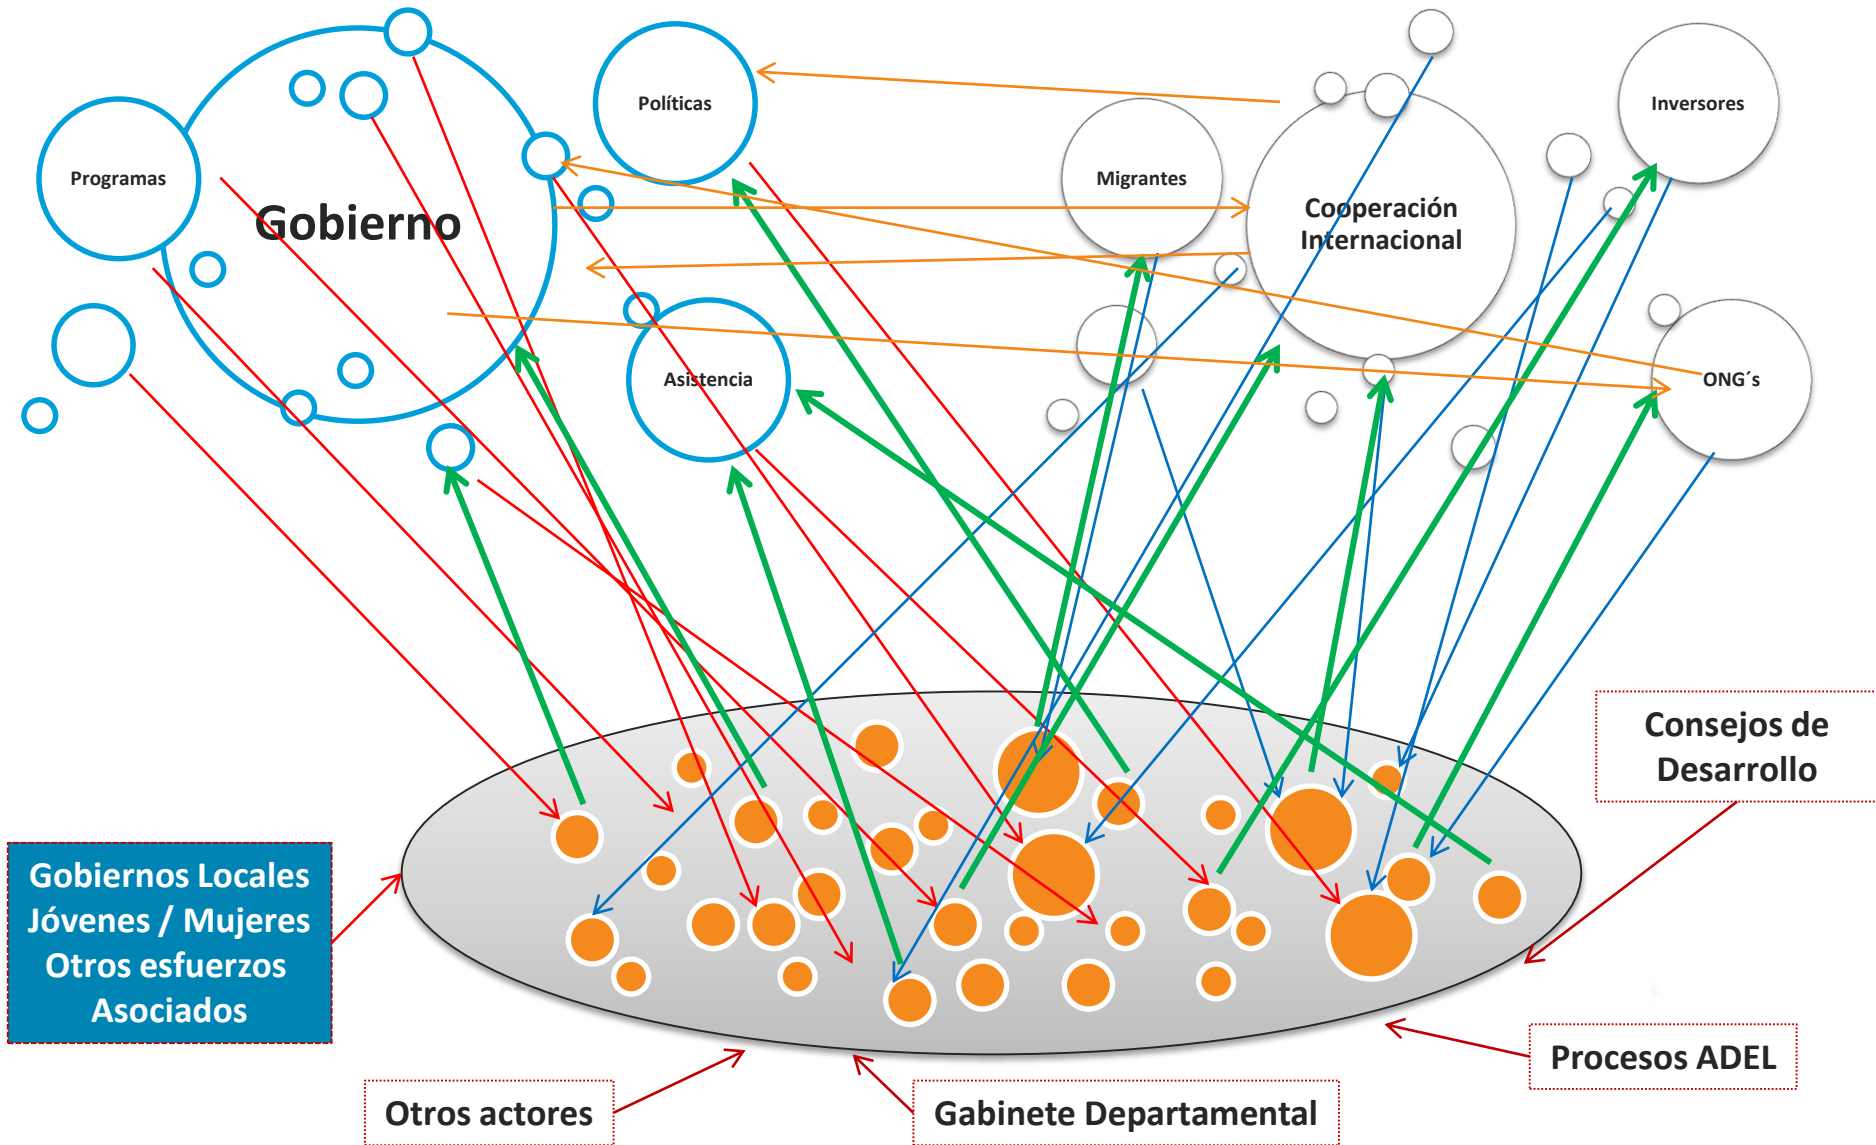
Programas

Gobierno

Políticas

Asistencia

Migrantes

Cooperación Internacional

Inversores

ONG´s

Consejos de Desarrollo

Gobiernos Locales Jóvenes / Mujeres Otros esfuerzos Asociados

Procesos ADEL

Otros actores

Gabinete Departamental